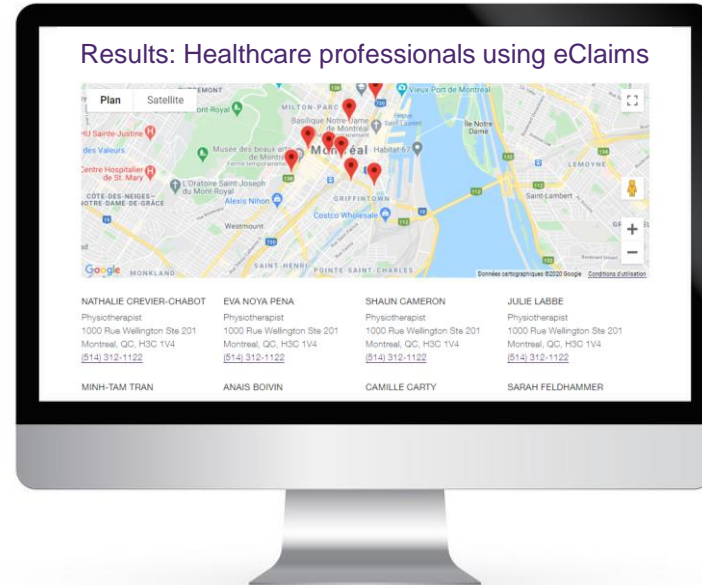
Results: Healthcare professionals using eClaims

Plan Satellite

Vieux Port de Montréal
MILTON-PARC
Basilique Notre-Dame de Montréal
Île Notre Dame
Sainte-Justine
des Valeurs
Musée des beaux-arts de Montréal
Montréal
Habitat 67
Centre Hospitalier de St. Mary
L'Oratoire Saint-Joseph du Mont-Royal
CÔTE-DES-NEIGES–NOTRE-DAME-DE-GRÂCE
Alexis Nihon
GRIFFINTOWN
Costco Wholesale
Westmount
LEMOYNE
Saint-Lambert
SAINT-HENRI
POINTE SAINT-CHARLES
Google MONKLAND
Données cartographiques ©2020 Google Conditions d'utilisation

NATHALIE CREVIER-CHABOT
Physiotherapist
1000 Rue Wellington Ste 201
Montreal, QC, H3C 1V4
(514) 312-1122

EVA NOYA PENA
Physiotherapist
1000 Rue Wellington Ste 201
Montreal, QC, H3C 1V4
(514) 312-1122

SHAUN CAMERON
Physiotherapist
1000 Rue Wellington Ste 201
Montreal, QC, H3C 1V4
(514) 312-1122

JULIE LABBE
Physiotherapist
1000 Rue Wellington Ste 201
Montreal, QC, H3C 1V4
(514) 312-1122

MINH-TAM TRAN

ANAIS BOIVIN

CAMILLE CARTY

SARAH FELDHAMMER